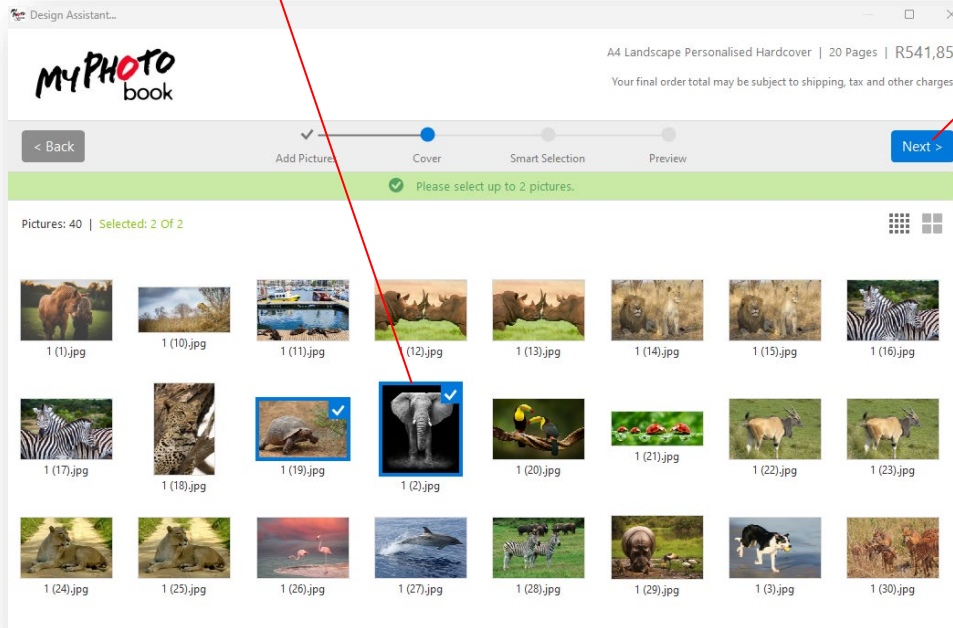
Design Assistant...

MyPHOTO book

A4 Landscape Personalised Hardcover | 20 Pages | R541,85

Your final order total may be subject to shipping, tax and other charges

< Back

Add Pictures Cover Smart Selection Preview

Next >

Please select up to 2 pictures.

Pictures: 40 | Selected: 2 Of 2

1 (1).jpg
1 (10).jpg
1 (11).jpg
1 (12).jpg
1 (13).jpg
1 (14).jpg
1 (15).jpg
1 (16).jpg
1 (17).jpg
1 (18).jpg
1 (19).jpg
1 (2).jpg
1 (20).jpg
1 (21).jpg
1 (22).jpg
1 (23).jpg
1 (24).jpg
1 (25).jpg
1 (26).jpg
1 (27).jpg
1 (28).jpg
1 (29).jpg
1 (3).jpg
1 (30).jpg